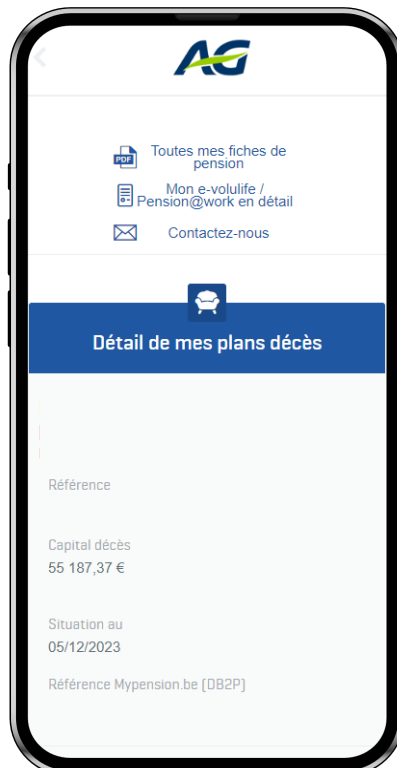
AG

PDF Toutes mes fiches de pension

Mon e-volulife / Pension@work en détail

Contactez-nous

Détail de mes plans décès

Référence

Capital décès
55 187,37 €

Situation au
05/12/2023

Référence Mypension.be (DB2P)